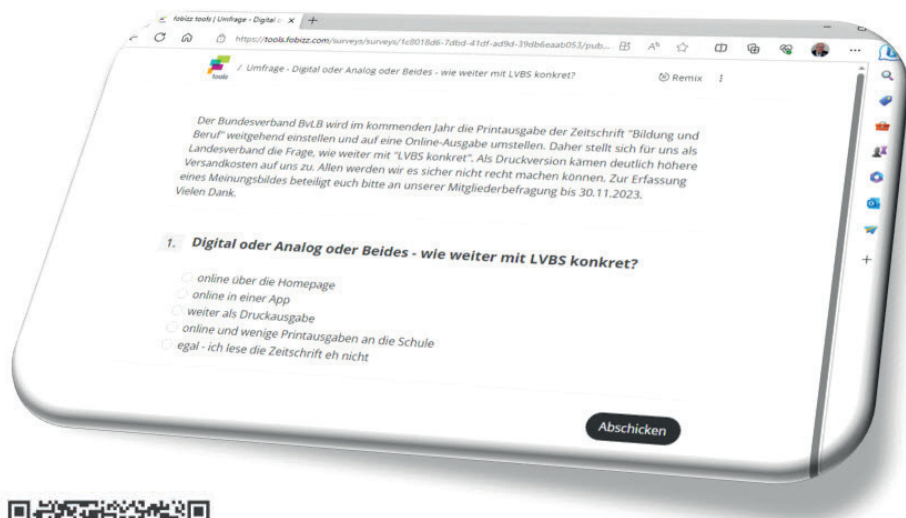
fobizz tools | Umfrage - Digital o

https://tools.fobizz.com/surveys/surveys/fc8018d6-7dbd-41df-ad9d-39db6eaab053/pub...

/ Umfrage - Digital oder Analog oder Beides - wie weiter mit LVBS konkret?

Remix

Der Bundesverband BvLB wird im kommenden Jahr die Printausgabe der Zeitschrift "Bildung und Beruf" weitgehend einstellen und auf eine Online-Ausgabe umstellen. Daher stellt sich für uns als Landesverband die Frage, wie weiter mit "LVBS konkret". Als Druckversion kämen deutlich höhere Versandkosten auf uns zu. Allen werden wir es sicher nicht recht machen können. Zur Erfassung eines Meinungsbildes beteiligt euch bitte an unserer Mitgliederbefragung bis 30.11.2023. Vielen Dank.

1. Digital oder Analog oder Beides - wie weiter mit LVBS konkret?

online über die Homepage
online in einer App
weiter als Druckausgabe
online und wenige Printausgaben an die Schule
egal - ich lese die Zeitschrift eh nicht

Abschicken